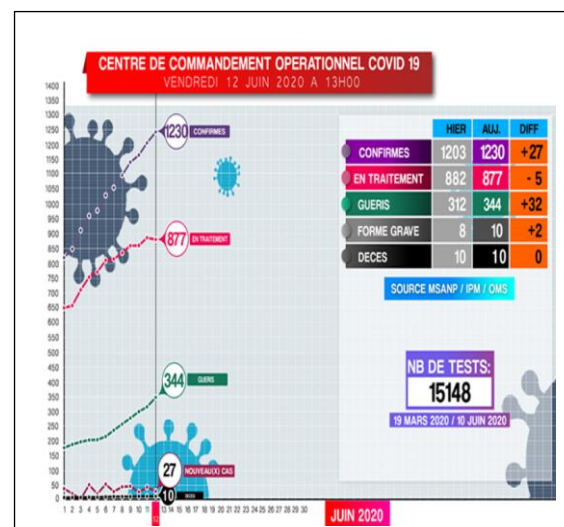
CENTRE DE COMMANDEMENT OPERATIONNEL COVID 19
VENDREDI 12 JUIN 2020 A 13H00

1400
1350
1300
1250
1200
1150
1100
1050
1000
950
900
850
800
750
700
650
600
550
500
450
400
350
300
250
200
150
100
50
0

1230 CONFIRMES
877 EN TRAITEMENT
344 GUERIS
27 NOUVEAU(X) CAS
10 DECES

1 2 3 4 5 6 7 8 9 10 11 12 13 14 15 16 17 18 19 20 21 22 23 24 25 26 27 28 29 30
JUIN 2020

| | HIER | AUJ. | DIFF |
|---|---|---|---|
| CONFIRMES | 1203 | 1230 | +27 |
| EN TRAITEMENT | 882 | 877 | - 5 |
| GUERIS | 312 | 344 | +32 |
| FORME GRAVE | 8 | 10 | +2 |
| DECES | 10 | 10 | 0 |

SOURCE MSANP / IPM / OMS

NB DE TESTS:
15148
19 MARS 2020 / 10 JUIN 2020